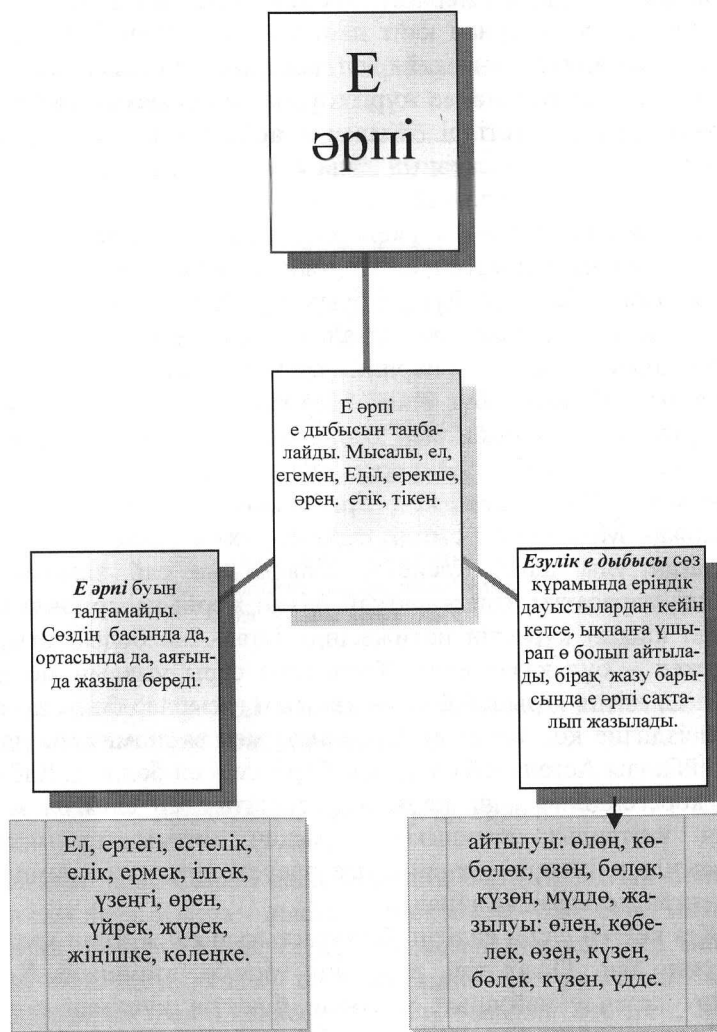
Е әрпі

Е әрпі е дыбысын таңбалайды. Мысалы, ел, егемен, Еділ, ерекше, өрең. етік, тікен.

*Е әрпі* буын талғамайды. Сөздің басында да, ортасында да, аяғында жазыла береді.

*Езулік е дыбысы* сөз құрамында еріндік дауыстылардан кейін келсе, ықпалға ұшырап ө болып айтылады, бірақ жазу барысында е әрпі сақталып жазылады.

Ел, ертегі, естелік, елік, ермек, ілгек, үзеңгі, өрен, үйрек, жүрек, жіңішке, көлеңке.

айтылуы: өлөң, көбөлөк, өзөн, бөлөк, күзөн, мүддө, жазылуы: өлең, көбелек, өзен, күзен, бөлек, күзен, үдде.